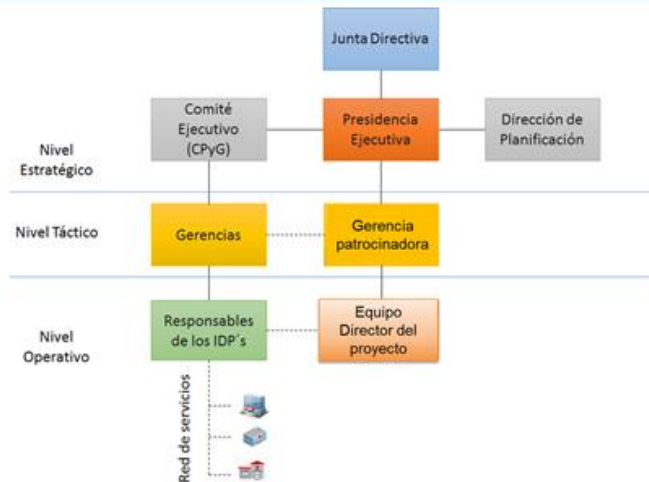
Junta Directiva

Nivel Estratégico

Comité Ejecutivo (CPyG)

Presidencia Ejecutiva

Dirección de Planificación

Nivel Táctico

Gerencias

Gerencia patrocinadora

Nivel Operativo

Responsables de los IDP´s

Equipo Director del proyecto

Red de servicios